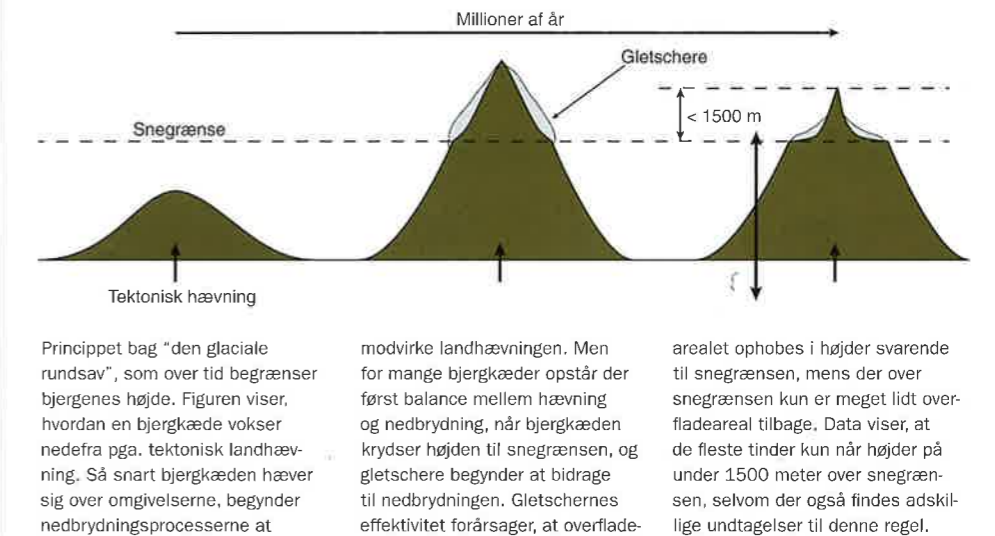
Millioner af år

Gletschere

Snegrænse

< 1500 m

Tektonisk hævning

Princippet bag "den glaciale rundsav", som over tid begrænser bjergenes højde. Figuren viser, hvordan en bjergkæde vokser nedefra pga. tektonisk landhævning. Så snart bjergkæden hæver sig over omgivelserne, begynder nedbrydningsprocesserne at modvirke landhævningen. Men for mange bjergkæder opstår der først balance mellem hævning og nedbrydning, når bjergkæden krydser højden til snegrænsen, og gletschere begynder at bidrage til nedbrydningen. Gletschernes effektivitet forårsager, at overfladearealet ophobes i højder svarende til snegrænsen, mens der over snegrænsen kun er meget lidt overfladeareal tilbage. Data viser, at de fleste tinder kun når højder på under 1500 meter over snegrænsen, selvom der også findes adskillige undtagelser til denne regel.